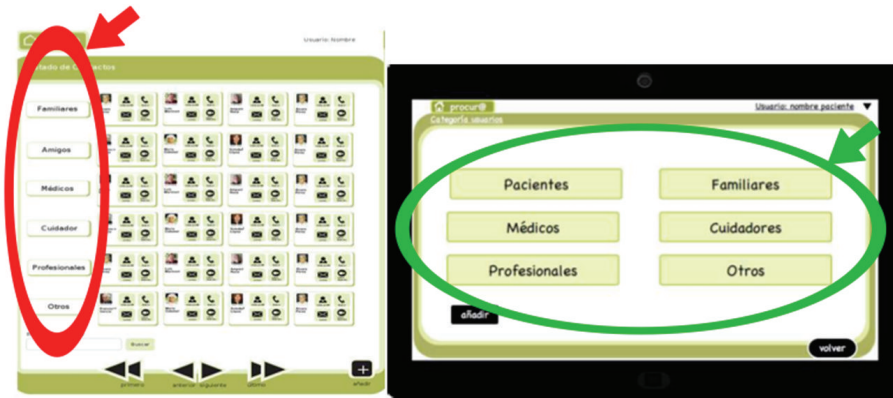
Usuario: Nombre

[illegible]tado de Contactos

Familiares

Amigos

Médicos

Cuidador

Profesionales

Otros

Buscar

primero

anterior siguiente

último

añadir

procur@

Usuario: nombre paciente

Categoría usuarios

Pacientes

Familiares

Médicos

Cuidadores

Profesionales

Otros

añadir

volver